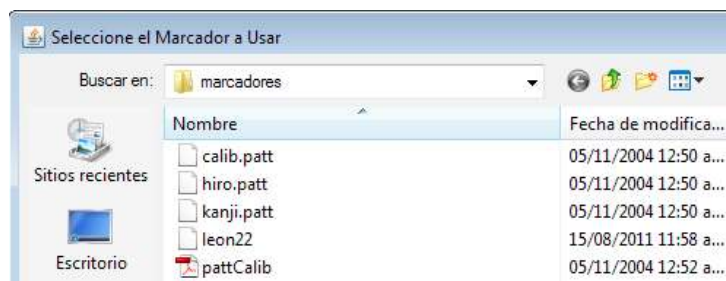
Seleccione el Marcador a Usar

Buscar en: marcadores

Sitios recientes

Escritorio

| Nombre | Fecha de modifica... |
|---|---|
| calib.patt | 05/11/2004 12:50 a... |
| hiro.patt | 05/11/2004 12:50 a... |
| kanji.patt | 05/11/2004 12:50 a... |
| leon22 | 15/08/2011 11:58 a... |
| pattCalib | 05/11/2004 12:52 a... |